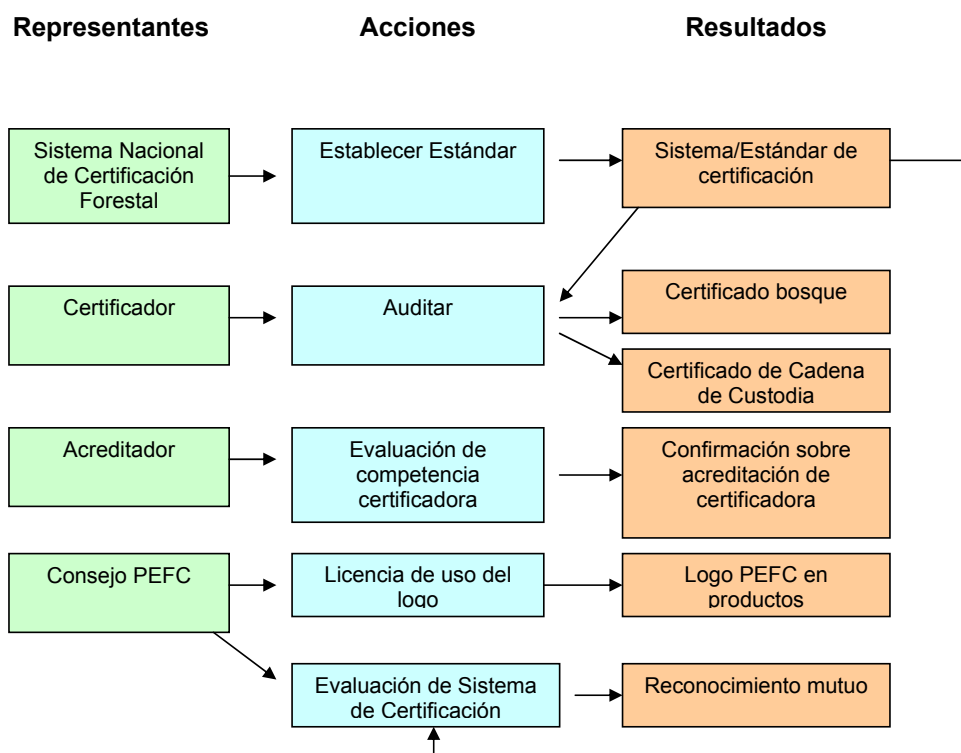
Representantes

Acciones

Resultados

Sistema Nacional de Certificación Forestal

Establecer Estándar

Sistema/Estándar de certificación

Certificador

Auditar

Certificado bosque

Certificado de Cadena de Custodia

Acreditador

Evaluación de competencia certificadora

Confirmación sobre acreditación de certificadora

Consejo PEFC

Licencia de uso del logo

Logo PEFC en productos

Evaluación de Sistema de Certificación

Reconocimiento mutuo